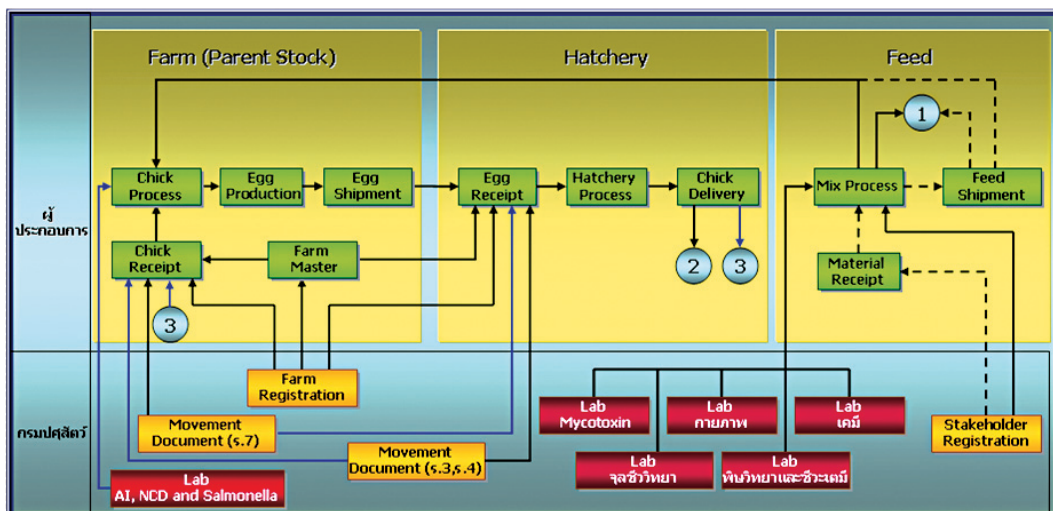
ผู้ประกอบการ

กรมปศุสัตว์

Farm (Parent Stock)

Hatchery

Feed

Chick Process

Egg Production

Egg Shipment

Egg Receipt

Hatchery Process

Chick Delivery

Mix Process

Feed Shipment

1

Chick Receipt

Farm Master

2

3

Material Receipt

3

Farm Registration

Movement Document (ร.7)

Movement Document (ร.3,ร.4)

Lab Mycotoxin

Lab กายภาพ

Lab เคมี

Lab จุลชีววิทยา

Lab พิษวิทยาและชีวะเคมี

Stakeholder Registration

Lab AI, NCD and Salmonella